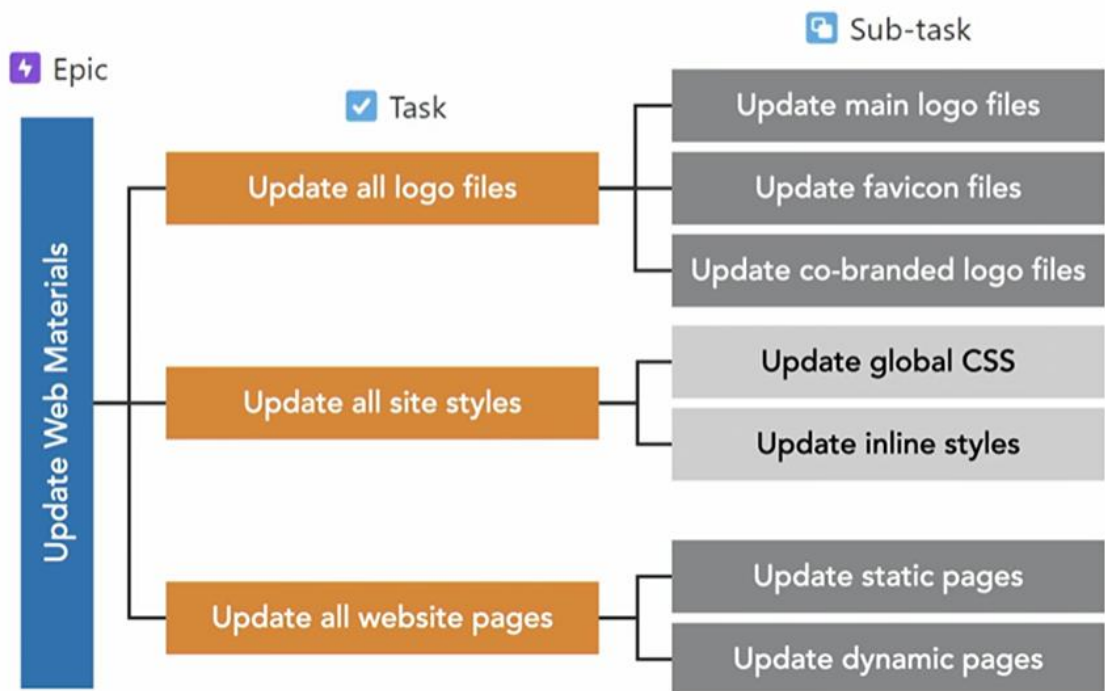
Sub-task

Epic

Task

Update Web Materials

Update all logo files

Update main logo files

Update favicon files

Update co-branded logo files

Update all site styles

Update global CSS

Update inline styles

Update all website pages

Update static pages

Update dynamic pages